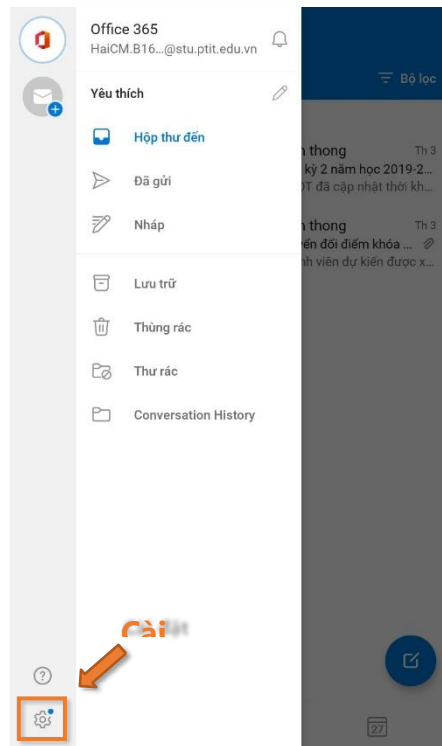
Office 365
HaiCM.B16...@stu.ptit.edu.vn

Yêu thích

Hộp thư đến

Đã gửi

Nháp

Lưu trữ

Thùng rác

Thư rác

Conversation History

Bộ lọc

thong
kỳ 2 năm học 2019-2...
T đã cập nhật thời kh...
Th 3

thong
đến đổi điểm khóa ...
nh viên dự kiến được x...
Th 3

Cài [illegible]

27